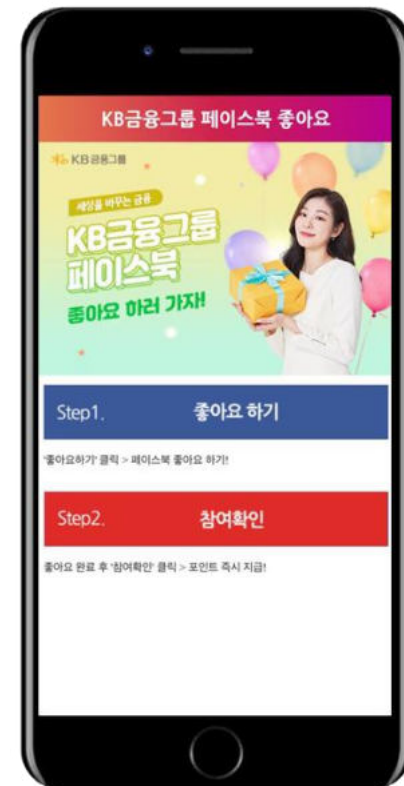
KB금융그룹 페이스북 좋아요

KB금융그룹

세상을 바꾸는 금융

KB금융그룹 페이스북

좋아요 하러 가자!

Step1. 좋아요 하기

'좋아요하기' 클릭 > 페이스북 좋아요 하기!

Step2. 참여확인

좋아요 완료 후 '참여확인' 클릭 > 포인트 즉시 지급!